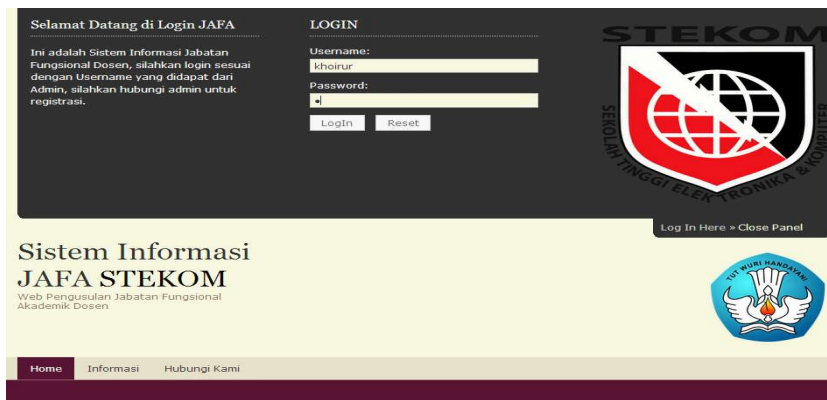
Selamat Datang di Login JAFA

Ini adalah Sistem Informasi Jabatan Fungsional Dosen, silahkan login sesuai dengan Username yang didapat dari Admin, silahkan hubungi admin untuk registrasi.

LOGIN

Username:

khoirur

Password:

•

LogIn Reset

STEKOM

SEKOLAH TINGGI ELEKTRONIKA & KOMPUTER

Log In Here » Close Panel

Sistem Informasi
JAFA STEKOM

Web Pengusulan Jabatan Fungsional Akademik Dosen

TUT WURI HANDAYANI

Home Informasi Hubungi Kami